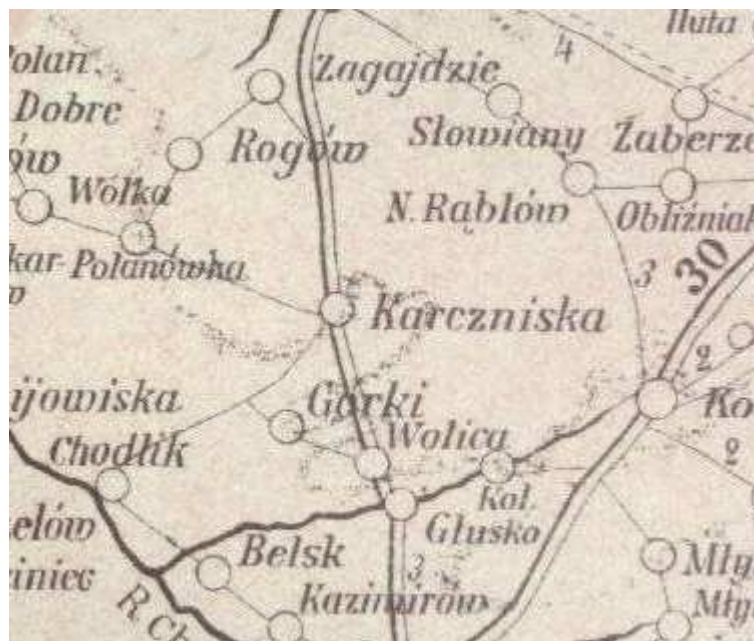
olan
Dobre
ów
Wólka
kar- Polanówka
Zagajdzie
Rogów
Huta
4
Słowiany
Żaberz
N. Rąblów
Obliźniak
3
30
Karczniska
ijowiska
Chodlik
Górki
Wolica
Ko
2
2
Kol. Głusko
elów
iniec
Belsk
3
Kazimirów
Mły
Mły
R. Ch